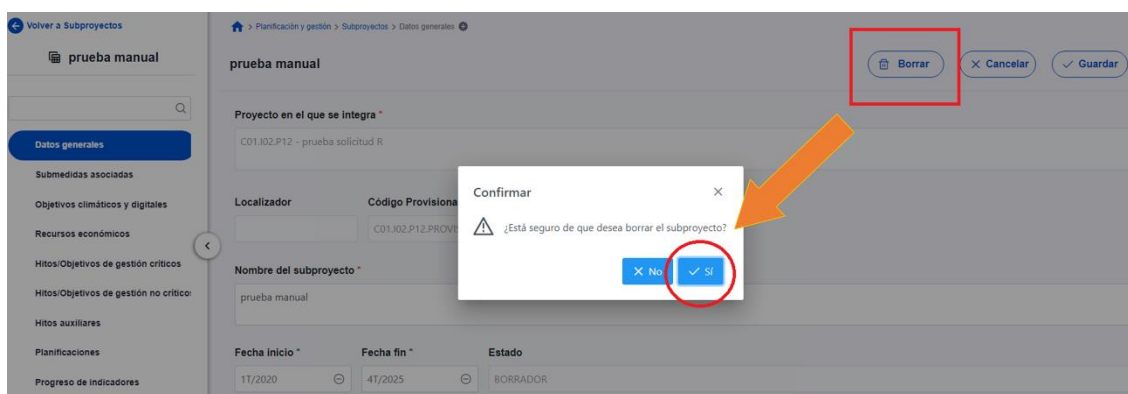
Volver a Subproyectos

prueba manual

Datos generales
Submedidas asociadas
Objetivos climáticos y digitales
Recursos económicos
Hitos/Objetivos de gestión críticos
Hitos/Objetivos de gestión no críticos
Hitos auxiliares
Planificaciones
Progreso de indicadores

> Planificación y gestión > Subproyectos > Datos generales

prueba manual

Borrar
Cancelar
Guardar

Proyecto en el que se integra *
C01.I02.P12 - prueba solicitud R

Localizador
Código Provisiona
C01.I02.P12.PROVI

Nombre del subproyecto *
prueba manual

Fecha inicio *
1T/2020
Fecha fin *
4T/2025
Estado
BORRADOR

Confirmar
¿Está seguro de que desea borrar el subproyecto?
No
Sí